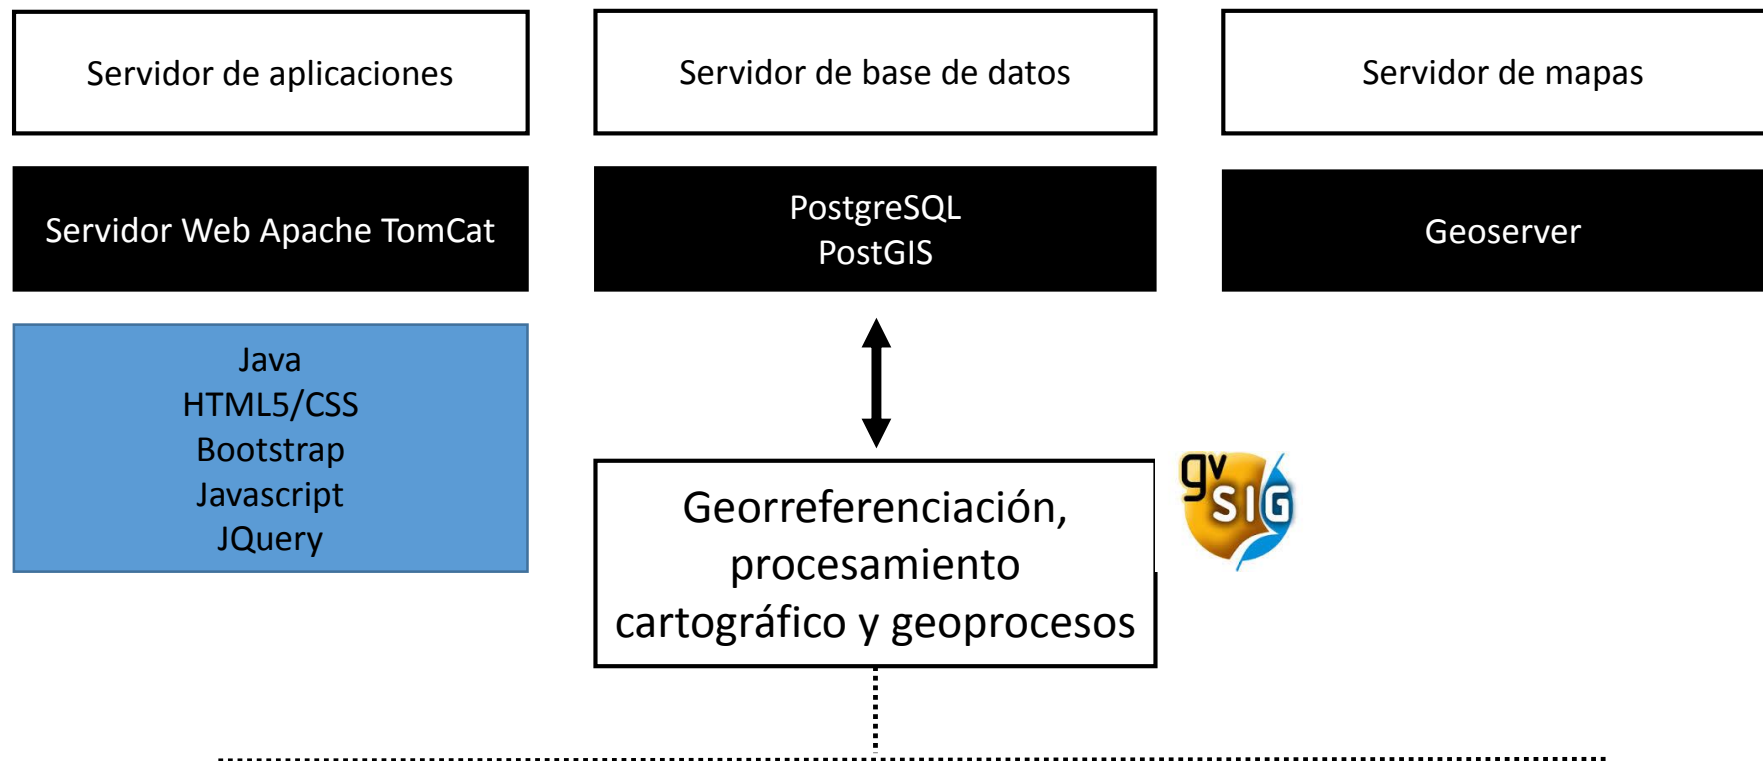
Servidor de aplicaciones

Servidor de base de datos

Servidor de mapas

Servidor Web Apache TomCat

PostgreSQL
PostGIS

Geoserver

Java
HTML5/CSS
Bootstrap
Javascript
JQuery

Georreferenciación, procesamiento cartográfico y geoprocesos

gvSIG